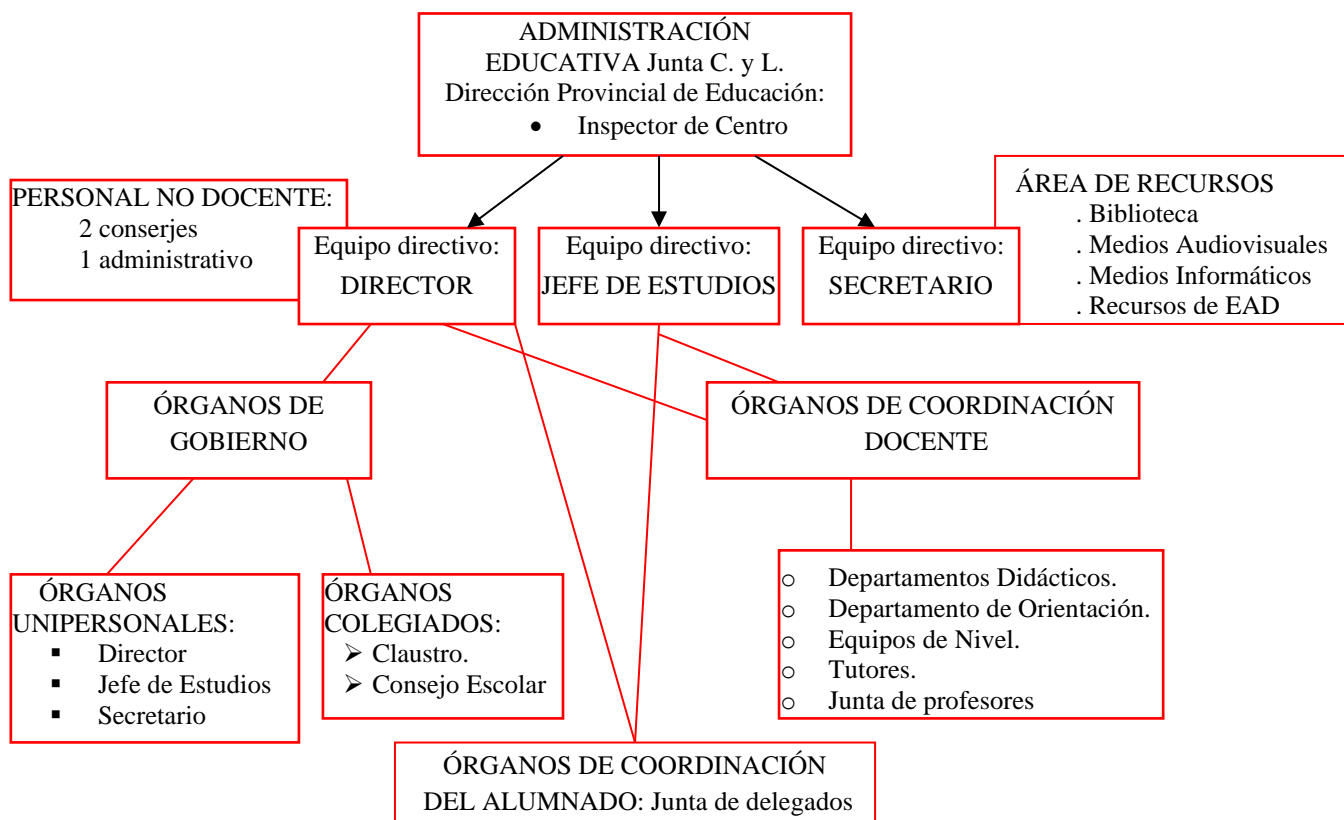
ADMINISTRACIÓN EDUCATIVA Junta C. y L.
Dirección Provincial de Educación:
• Inspector de Centro

PERSONAL NO DOCENTE:
2 conserjes
1 administrativo

Equipo directivo:
DIRECTOR

Equipo directivo:
JEFE DE ESTUDIOS

Equipo directivo:
SECRETARIO

ÁREA DE RECURSOS
. Biblioteca
. Medios Audiovisuales
. Medios Informáticos
. Recursos de EAD

ÓRGANOS DE GOBIERNO

ÓRGANOS DE COORDINACIÓN DOCENTE

ÓRGANOS UNIPERSONALES:
▪ Director
▪ Jefe de Estudios
▪ Secretario

ÓRGANOS COLEGIADOS:
➢ Claustro.
➢ Consejo Escolar

o Departamentos Didácticos.
o Departamento de Orientación.
o Equipos de Nivel.
o Tutores.
o Junta de profesores

ÓRGANOS DE COORDINACIÓN DEL ALUMNADO: Junta de delegados